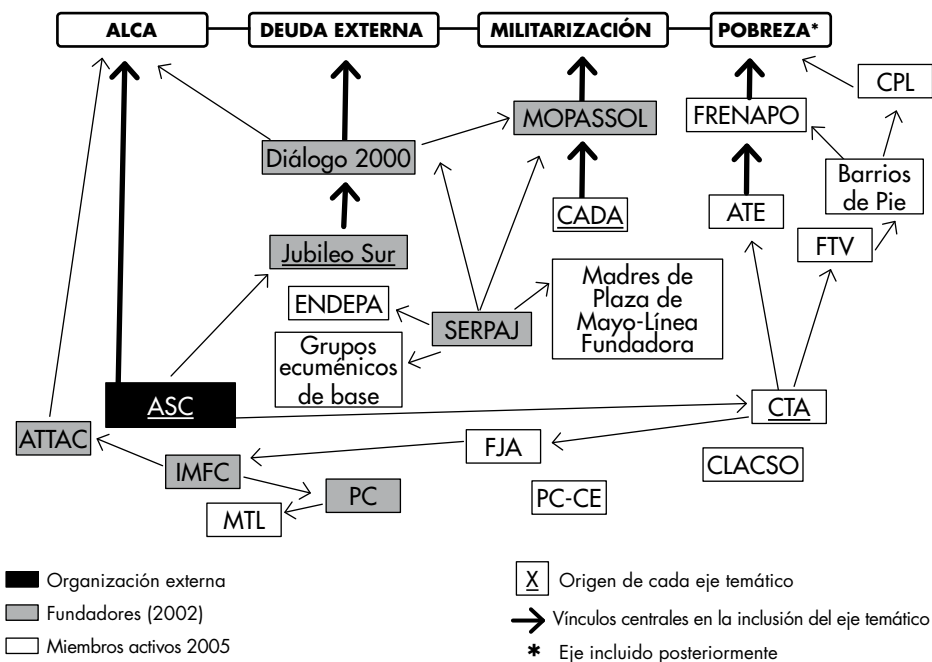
ALCA
DEUDA EXTERNA
MILITARIZACIÓN
POBREZA*

CPL
MOPASSOL
FRENAPO
Diálogo 2000
Barrios de Pie
CADA
ATE
Jubileo Sur
FTV
ENDEPA
Madres de Plaza de Mayo-Línea Fundadora
SERPAJ
Grupos ecuménicos de base
ASC
CTA
ATTAC
FJA
IMFC
CLACSO
PC
PC-CE
MTL

Organización externa
Fundadores (2002)
Miembros activos 2005

X Origen de cada eje temático
Vínculos centrales en la inclusión del eje temático
* Eje incluido posteriormente